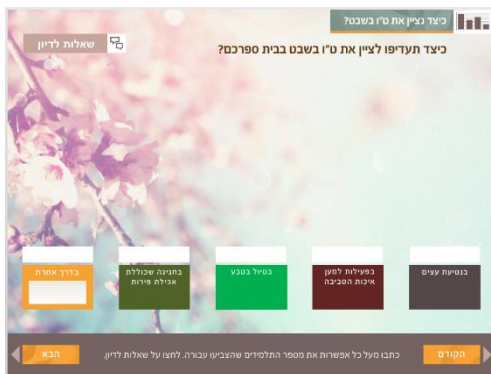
כיצד נציין את ט"ו בשבט?

שאלות לדיון

כיצד תעדיפו לציין את ט"ו בשבט בבית ספרכם?

בנטיעת עצים

בפעילות למען איכות הסביבה

בטיול בטבע

בחגיגה שכוללת אכילת פירות

בדרך אחרת

הקודם

כתבו מעל כל אפשרות את מספר התלמידים שהצביעו עבורה. לחצו על שאלות לדיון.

הבא